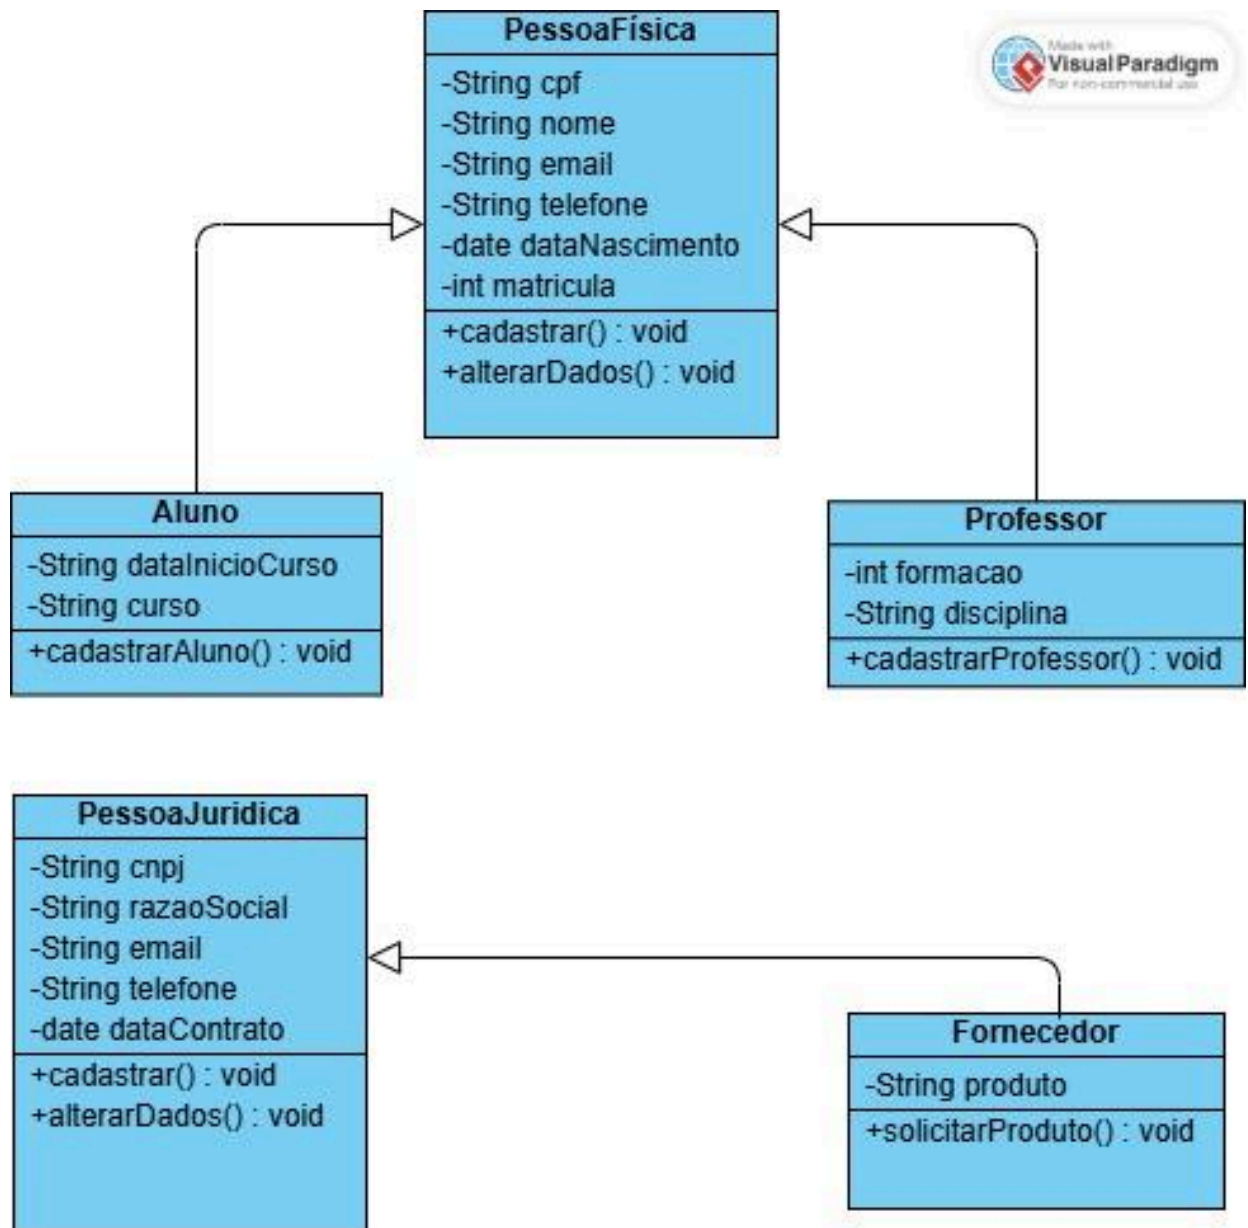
PessoaFísica
-String cpf
-String nome
-String email
-String telefone
-date dataNascimento
-int matricula
+cadastrar() : void
+alterarDados() : void

Made with Visual Paradigm For non-commercial use

Aluno
-String dataInicioCurso
-String curso
+cadastrarAluno() : void

Professor
-int formacao
-String disciplina
+cadastrarProfessor() : void

PessoaJuridica
-String cnpj
-String razaoSocial
-String email
-String telefone
-date dataContrato
+cadastrar() : void
+alterarDados() : void

Fornecedor
-String produto
+solicitarProduto() : void